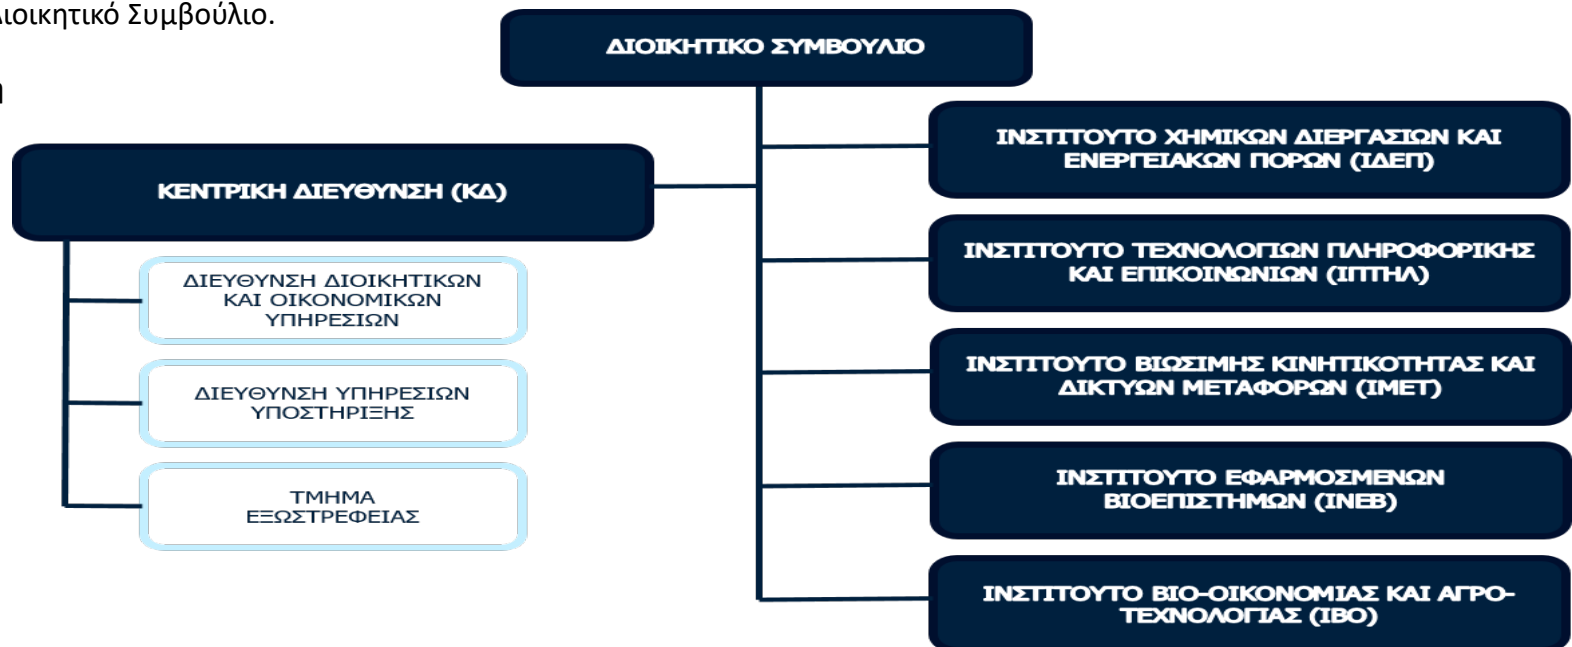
ιοικητικό Συμβούλιο.

η

ΔΙΟΙΚΗΤΙΚΟ ΣΥΜΒΟΥΛΙΟ

ΚΕΝΤΡΙΚΗ ΔΙΕΥΘΥΝΣΗ (ΚΔ)

ΔΙΕΥΘΥΝΣΗ ΔΙΟΙΚΗΤΙΚΩΝ ΚΑΙ ΟΙΚΟΝΟΜΙΚΩΝ ΥΠΗΡΕΣΙΩΝ

ΔΙΕΥΘΥΝΣΗ ΥΠΗΡΕΣΙΩΝ ΥΠΟΣΤΗΡΙΞΗΣ

ΤΜΗΜΑ ΕΞΩΣΤΡΕΦΕΙΑΣ

ΙΝΣΤΙΤΟΥΤΟ ΧΗΜΙΚΩΝ ΔΙΕΡΓΑΣΙΩΝ ΚΑΙ ΕΝΕΡΓΕΙΑΚΩΝ ΠΟΡΩΝ (ΙΔΕΠ)

ΙΝΣΤΙΤΟΥΤΟ ΤΕΧΝΟΛΟΓΙΩΝ ΠΛΗΡΟΦΟΡΙΚΗΣ ΚΑΙ ΕΠΙΚΟΙΝΩΝΙΩΝ (ΙΠΤΗΛ)

ΙΝΣΤΙΤΟΥΤΟ ΒΙΩΣΙΜΗΣ ΚΙΝΗΤΙΚΟΤΗΤΑΣ ΚΑΙ ΔΙΚΤΥΩΝ ΜΕΤΑΦΟΡΩΝ (ΙΜΕΤ)

ΙΝΣΤΙΤΟΥΤΟ ΕΦΑΡΜΟΣΜΕΝΩΝ ΒΙΟΕΠΙΣΤΗΜΩΝ (ΙΝΕΒ)

ΙΝΣΤΙΤΟΥΤΟ ΒΙΟ-ΟΙΚΟΝΟΜΙΑΣ ΚΑΙ ΑΓΡΟ-ΤΕΧΝΟΛΟΓΙΑΣ (ΙΒΟ)